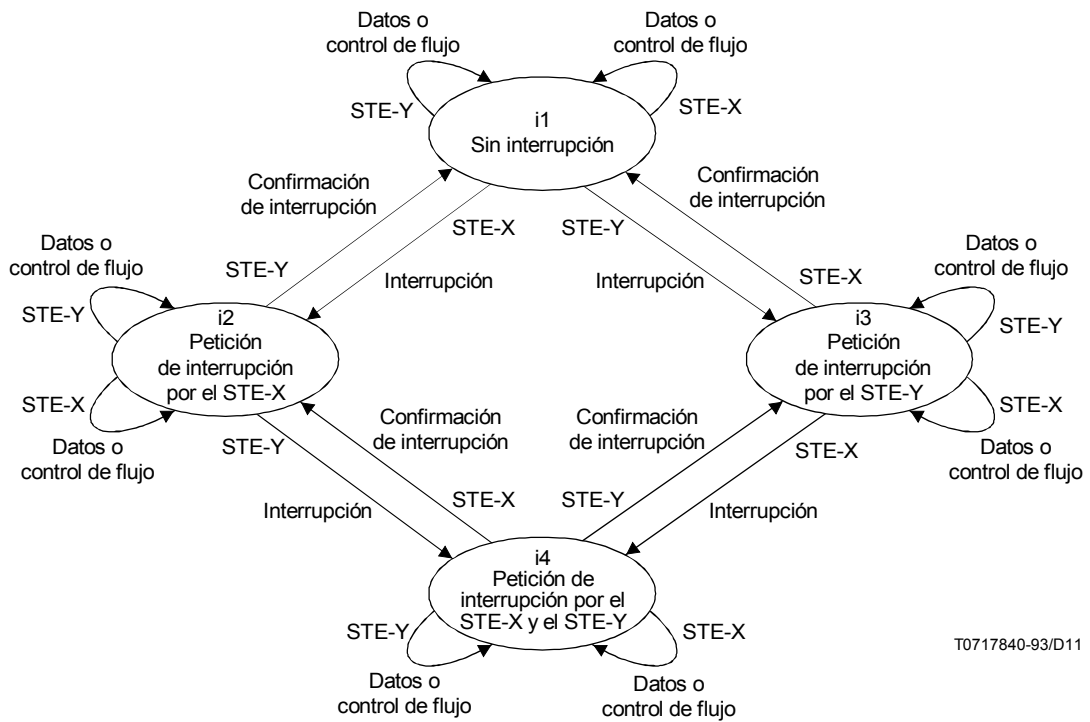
Datos o control de flujo

Datos o control de flujo

STE-Y

STE-X

i1
Sin interrupción

Confirmación de interrupción

Confirmación de interrupción

STE-X

STE-Y

Datos o control de flujo

STE-Y

Interrupción

Interrupción

STE-X

Datos o control de flujo

STE-Y

i2
Petición de interrupción por el STE-X

i3
Petición de interrupción por el STE-Y

STE-Y

STE-X

STE-X

Confirmación de interrupción

Confirmación de interrupción

Datos o control de flujo

STE-Y

STE-X

Datos o control de flujo

Interrupción

STE-X

STE-Y

Interrupción

i4
Petición de interrupción por el STE-X y el STE-Y

STE-Y

STE-X

T0717840-93/D11

Datos o control de flujo

Datos o control de flujo